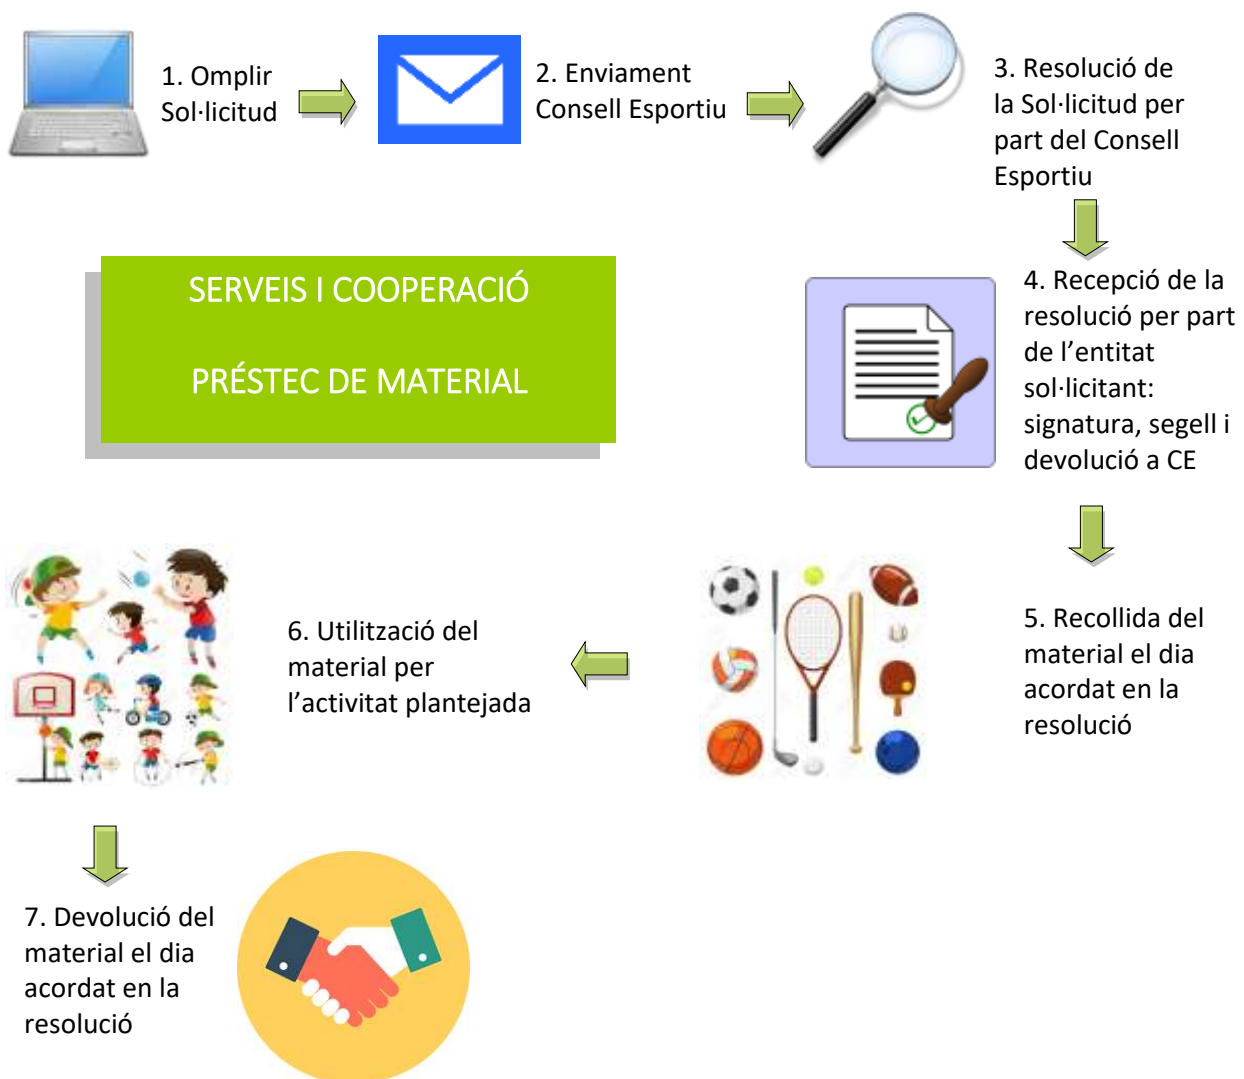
1. Omplir Sol·licitud

2. Enviament Consell Esportiu

3. Resolució de la Sol·licitud per part del Consell Esportiu

SERVEIS I COOPERACIÓ

PRÉSTEC DE MATERIAL

4. Recepció de la resolució per part de l'entitat sol·licitant: signatura, segell i devolució a CE

5. Recollida del material el dia acordat en la resolució

6. Utilització del material per l'activitat plantejada

7. Devolució del material el dia acordat en la resolució